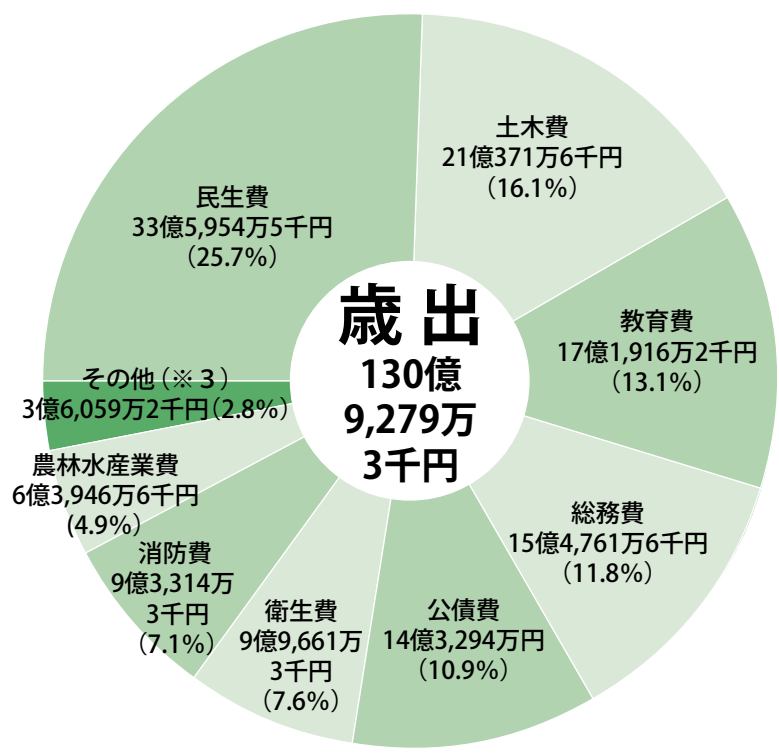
歳 出
130億
9,279万
3千円

土木費
21億371万6千円
（16.1%）

教育費
17億1,916万2千円
（13.1%）

総務費
15億4,761万6千円
（11.8%）

公債費
14億3,294万円
（10.9%）

衛生費
9億9,661万
3千円
（7.6%）

消防費
9億3,314万
3千円
（7.1%）

農林水産業費
6億3,946万6千円
（4.9%）

その他（※３）
3億6,059万2千円（2.8%）

民生費
33億5,954万5千円
（25.7%）